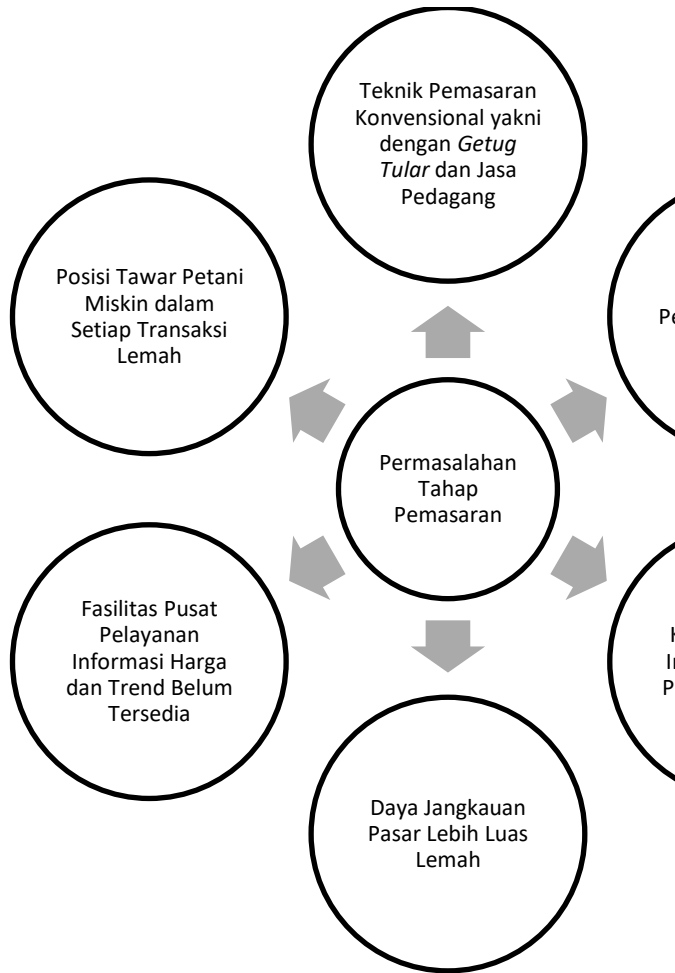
Teknik Pemasaran Konvensional yakni dengan *Getug Tular* dan Jasa Pedagang

Posisi Tawar Petani Miskin dalam Setiap Transaksi Lemah

Pe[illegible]

Permasalahan Tahap Pemasaran

Fasilitas Pusat Pelayanan Informasi Harga dan Trend Belum Tersedia

H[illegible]
In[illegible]
P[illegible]

Daya Jangkauan Pasar Lebih Luas Lemah